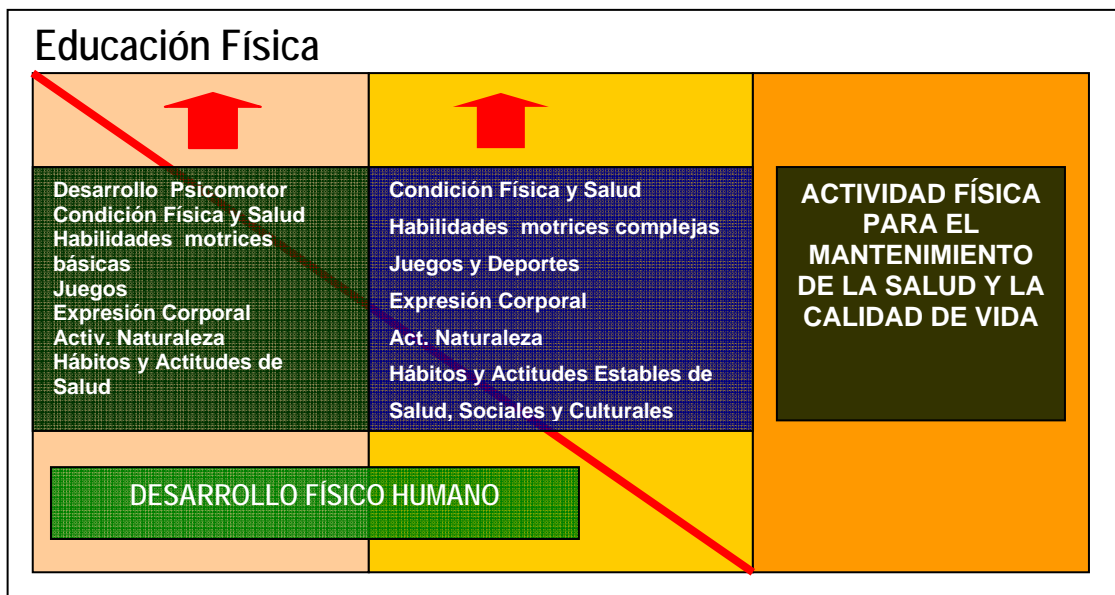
Educación Física

Desarrollo Psicomotor
Condición Física y Salud
Habilidades motrices básicas
Juegos
Expresión Corporal
Activ. Naturaleza
Hábitos y Actitudes de Salud

Condición Física y Salud
Habilidades motrices complejas
Juegos y Deportes
Expresión Corporal
Act. Naturaleza
Hábitos y Actitudes Estables de Salud, Sociales y Culturales

ACTIVIDAD FÍSICA PARA EL MANTENIMIENTO DE LA SALUD Y LA CALIDAD DE VIDA

DESARROLLO FÍSICO HUMANO